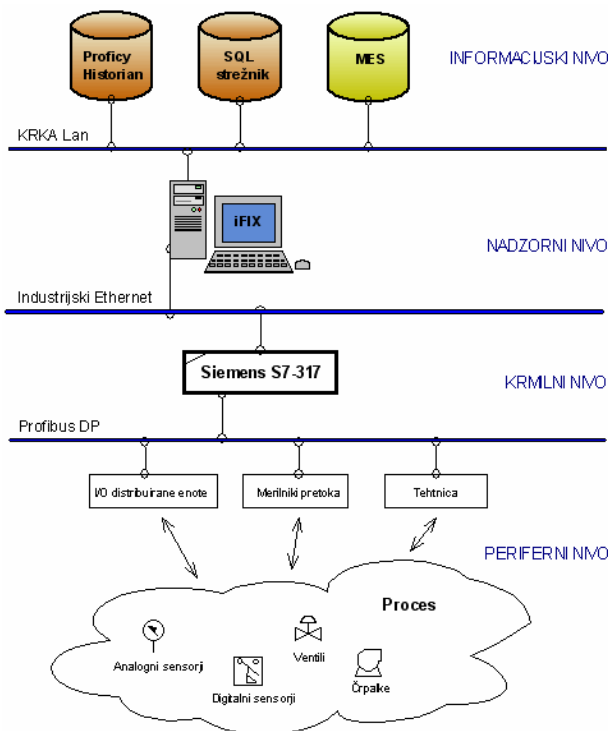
Proficy Historian

SQL strežnik

MES

INFORMACIJSKI NIVO

KRKA Lan

iFIX

NADZORNI NIVO

Industrijski Ethernet

Siemens S7-317

KRMILNI NIVO

Profibus DP

I/O distribuirane enote

Merilniki pretoka

Tehtnica

PERIFERNI NIVO

Proces

Analogni sensorji

Ventili

Digitalni sensorji

Črpalke